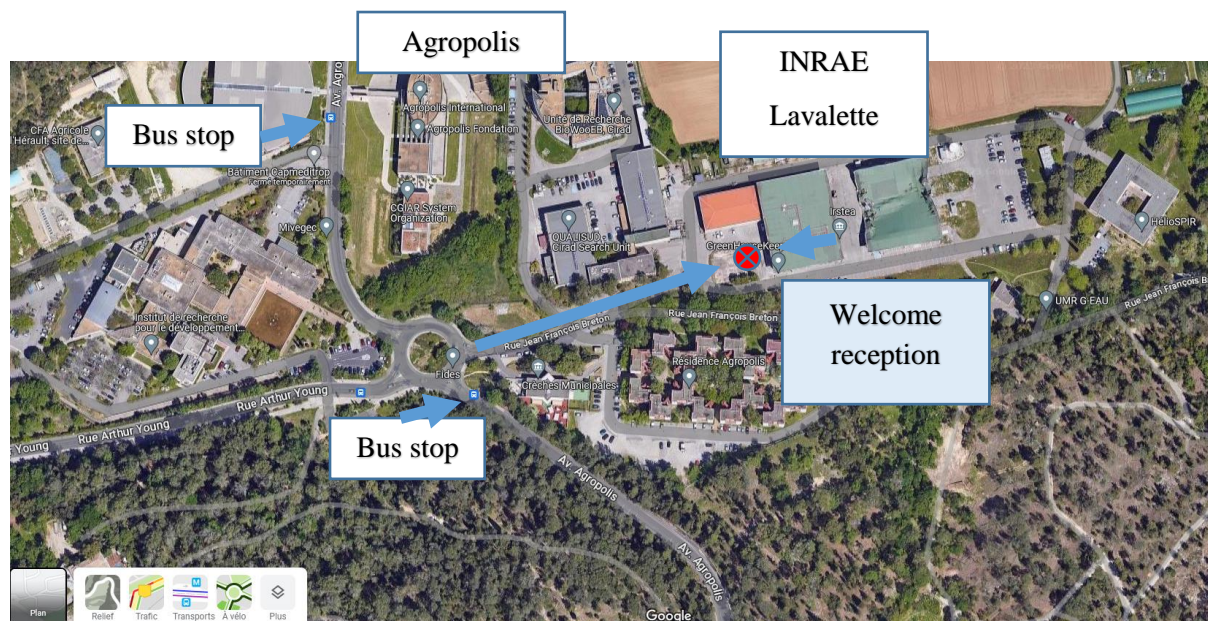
Agropolis

INRAE

Lavalette

Bus stop

Welcome reception

Bus stop

Av. Agropolis

Agropolis International

Agropolis Fondation

Unité de Recherche BioWooEB, Cirad

CFA Agricole Hérault site de...

Batiment Capmeditrop Fermé temporairement

CGIAR System Organization

Mivegec

QUALISUD Cirad Search Unit

GreenHouseKeep...

Irstea

HelioSPIR

UMR G EAU

Rue Jean François Breton

Rue Jean François Breton

Rue Jean François B...

Institut de recherche pour le développement...

Fides

Résidence Agropolis

Crèches Municipales

Rue Arthur Young

Rue Arthur Young

Young

Av. Agropolis

Av. Agropolis

Plan

Relief

Trafic

Transports

À vélo

Plus

Google